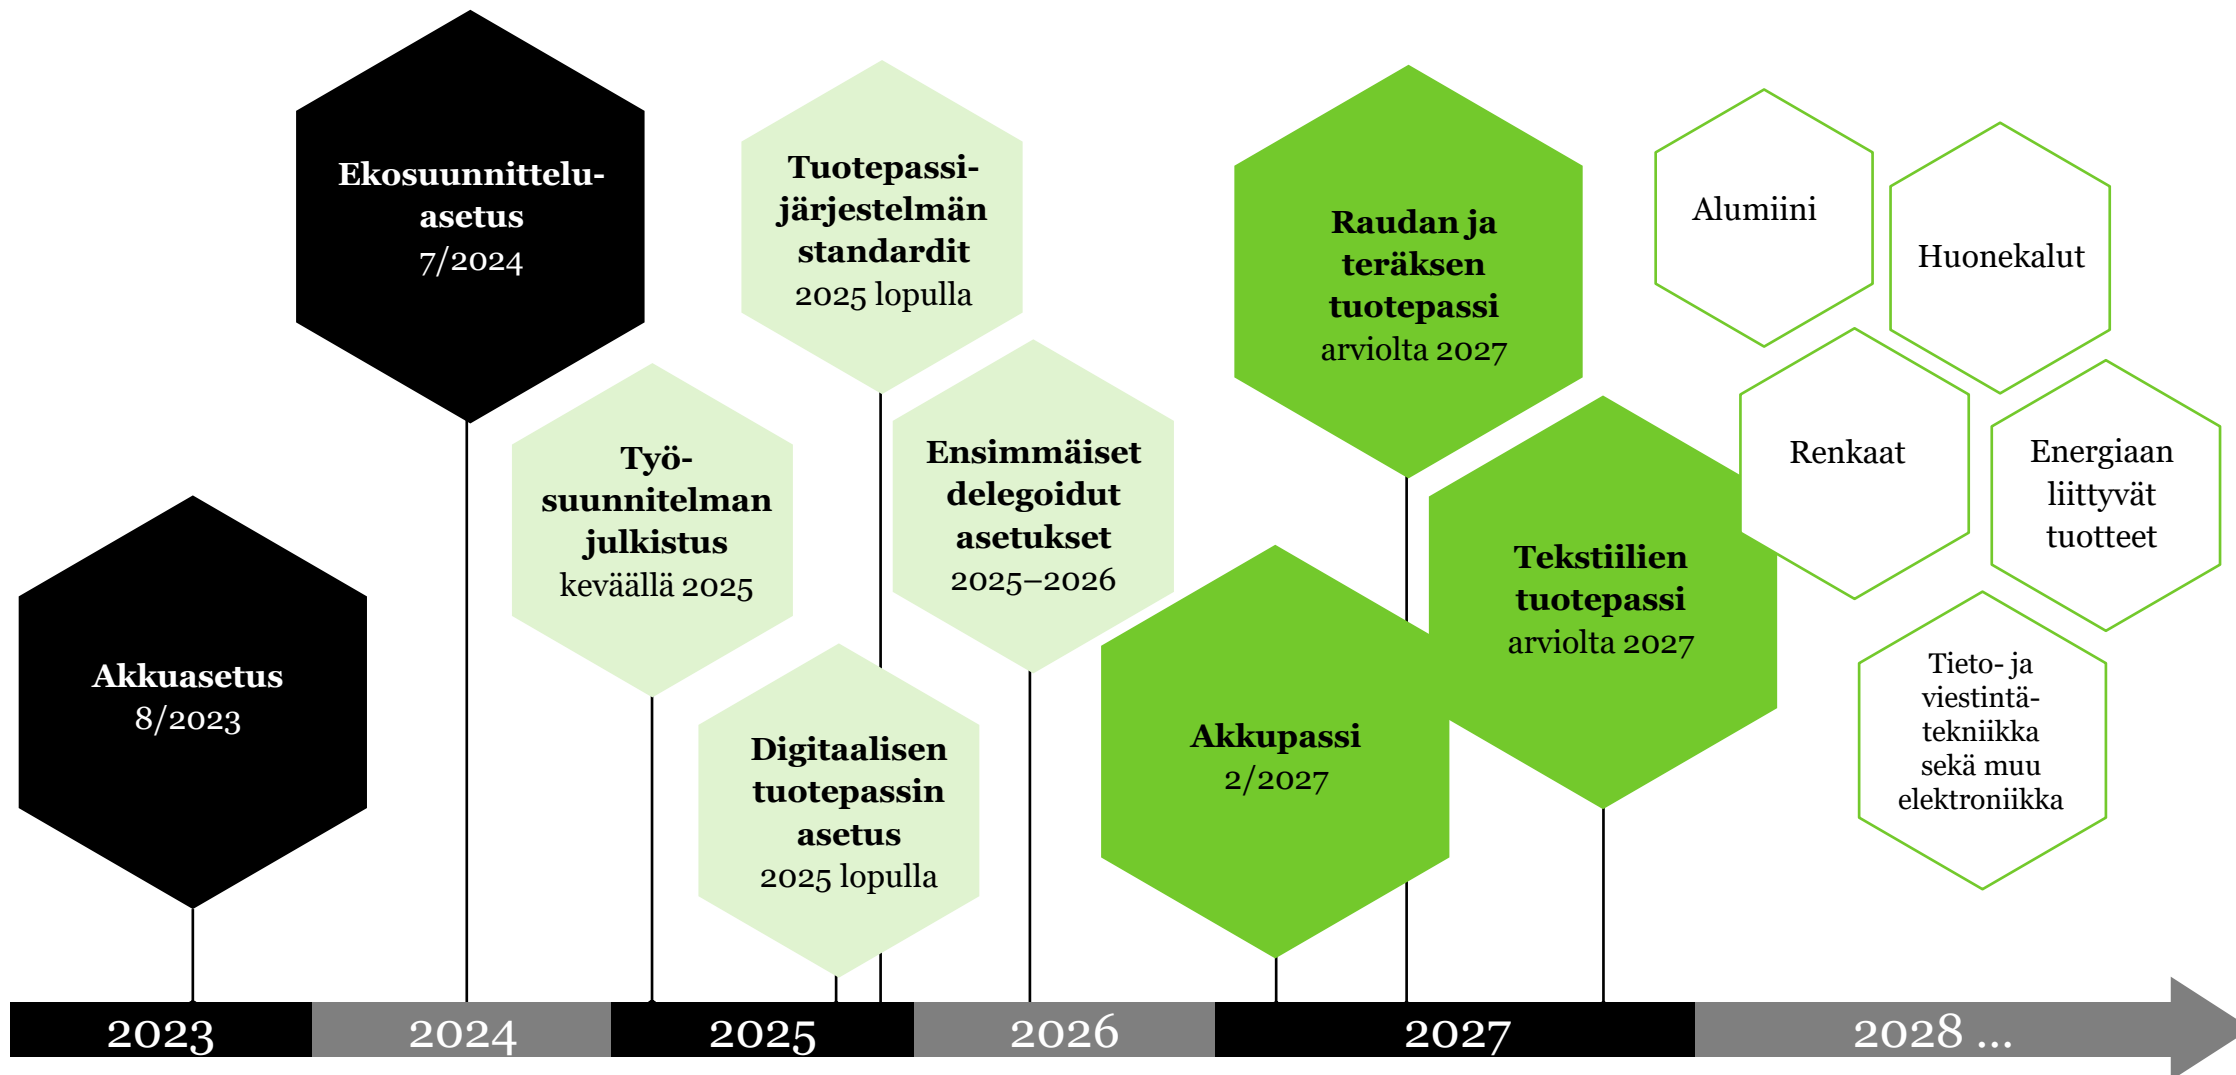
Ekosuunnitteluasetus
7/2024

Tuotepassijärjestelmän standardit
2025 lopulla

Raudan ja teräksen tuotepassi
arviolta 2027

Alumiini

Huonekalut

Renkaat

Energiaan liittyvät tuotteet

Työsuunnitelman julkistus
keväällä 2025

Ensimmäiset delegoidut asetukset
2025–2026

Tekstiilien tuotepassi
arviolta 2027

Akkuasetus
8/2023

Akkupassi
2/2027

Tieto- ja viestintätekniikka sekä muu elektroniikka

Digitaalisen tuotepassin asetus
2025 lopulla

2023

2024

2025

2026

2027

2028 ...